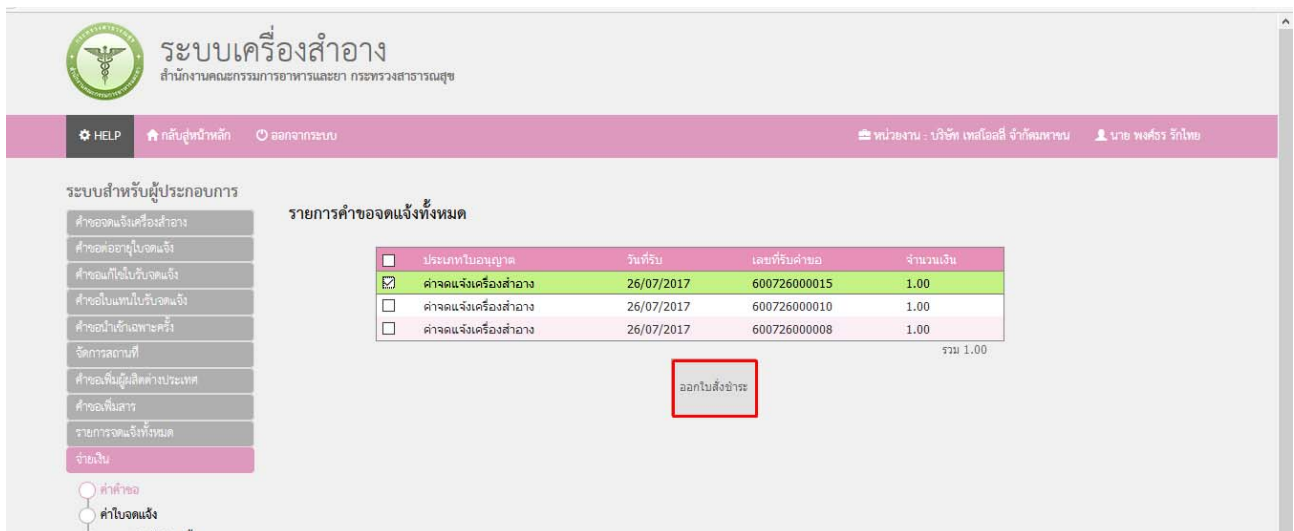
ระบบเครื่องสำอาง
สำนักงานคณะกรรมการอาหารและยา กระทรวงสาธารณสุข

HELP
กลับสู่หน้าหลัก
ออกจากระบบ
หน่วยงาน : บริษัท เทสโอลลี่ จำกัดมหาชน
นาย พงศ์ธร รักไทย

ระบบสำหรับผู้ประกอบการ
คำขอจดแจ้งเครื่องสำอาง
คำขอต่ออายุใบจดแจ้ง
คำขอแก้ไขใบรับจดแจ้ง
คำขอใบแทนใบรับจดแจ้ง
คำขอนำเข้าเฉพาะครั้ง
จัดการสถานที่
คำขอเพิ่มผู้ผลิตต่างประเทศ
คำขอเพิ่มสาร
รายการจดแจ้งทั้งหมด
จ่ายเงิน
ค่าคำขอ
ค่าใบจดแจ้ง

รายการคำขอจดแจ้งทั้งหมด

| | ประเภทใบอนุญาต | วันที่รับ | เลขที่รับคำขอ | จำนวนเงิน |
|---|---|---|---|---|
| ☑ | ค่าจดแจ้งเครื่องสำอาง | 26/07/2017 | 600726000015 | 1.00 |
| ☐ | ค่าจดแจ้งเครื่องสำอาง | 26/07/2017 | 600726000010 | 1.00 |
| ☐ | ค่าจดแจ้งเครื่องสำอาง | 26/07/2017 | 600726000008 | 1.00 |

รวม 1.00

ออกใบสั่งชำระ